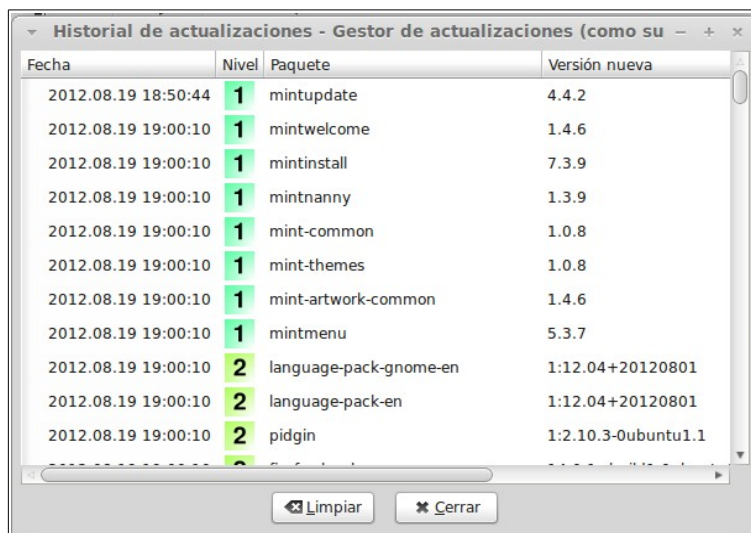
Historial de actualizaciones - Gestor de actualizaciones (como su – + ×

| Fecha | Nivel | Paquete | Versión nueva |
|---|---|---|---|
| 2012.08.19 18:50:44 | 1 | mintupdate | 4.4.2 |
| 2012.08.19 19:00:10 | 1 | mintwelcome | 1.4.6 |
| 2012.08.19 19:00:10 | 1 | mintinstall | 7.3.9 |
| 2012.08.19 19:00:10 | 1 | mintnanny | 1.3.9 |
| 2012.08.19 19:00:10 | 1 | mint-common | 1.0.8 |
| 2012.08.19 19:00:10 | 1 | mint-themes | 1.0.8 |
| 2012.08.19 19:00:10 | 1 | mint-artwork-common | 1.4.6 |
| 2012.08.19 19:00:10 | 1 | mintmenu | 5.3.7 |
| 2012.08.19 19:00:10 | 2 | language-pack-gnome-en | 1:12.04+20120801 |
| 2012.08.19 19:00:10 | 2 | language-pack-en | 1:12.04+20120801 |
| 2012.08.19 19:00:10 | 2 | pidgin | 1:2.10.3-0ubuntu1.1 |
| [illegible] | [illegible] | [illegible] | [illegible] |

Limpiar Cerrar